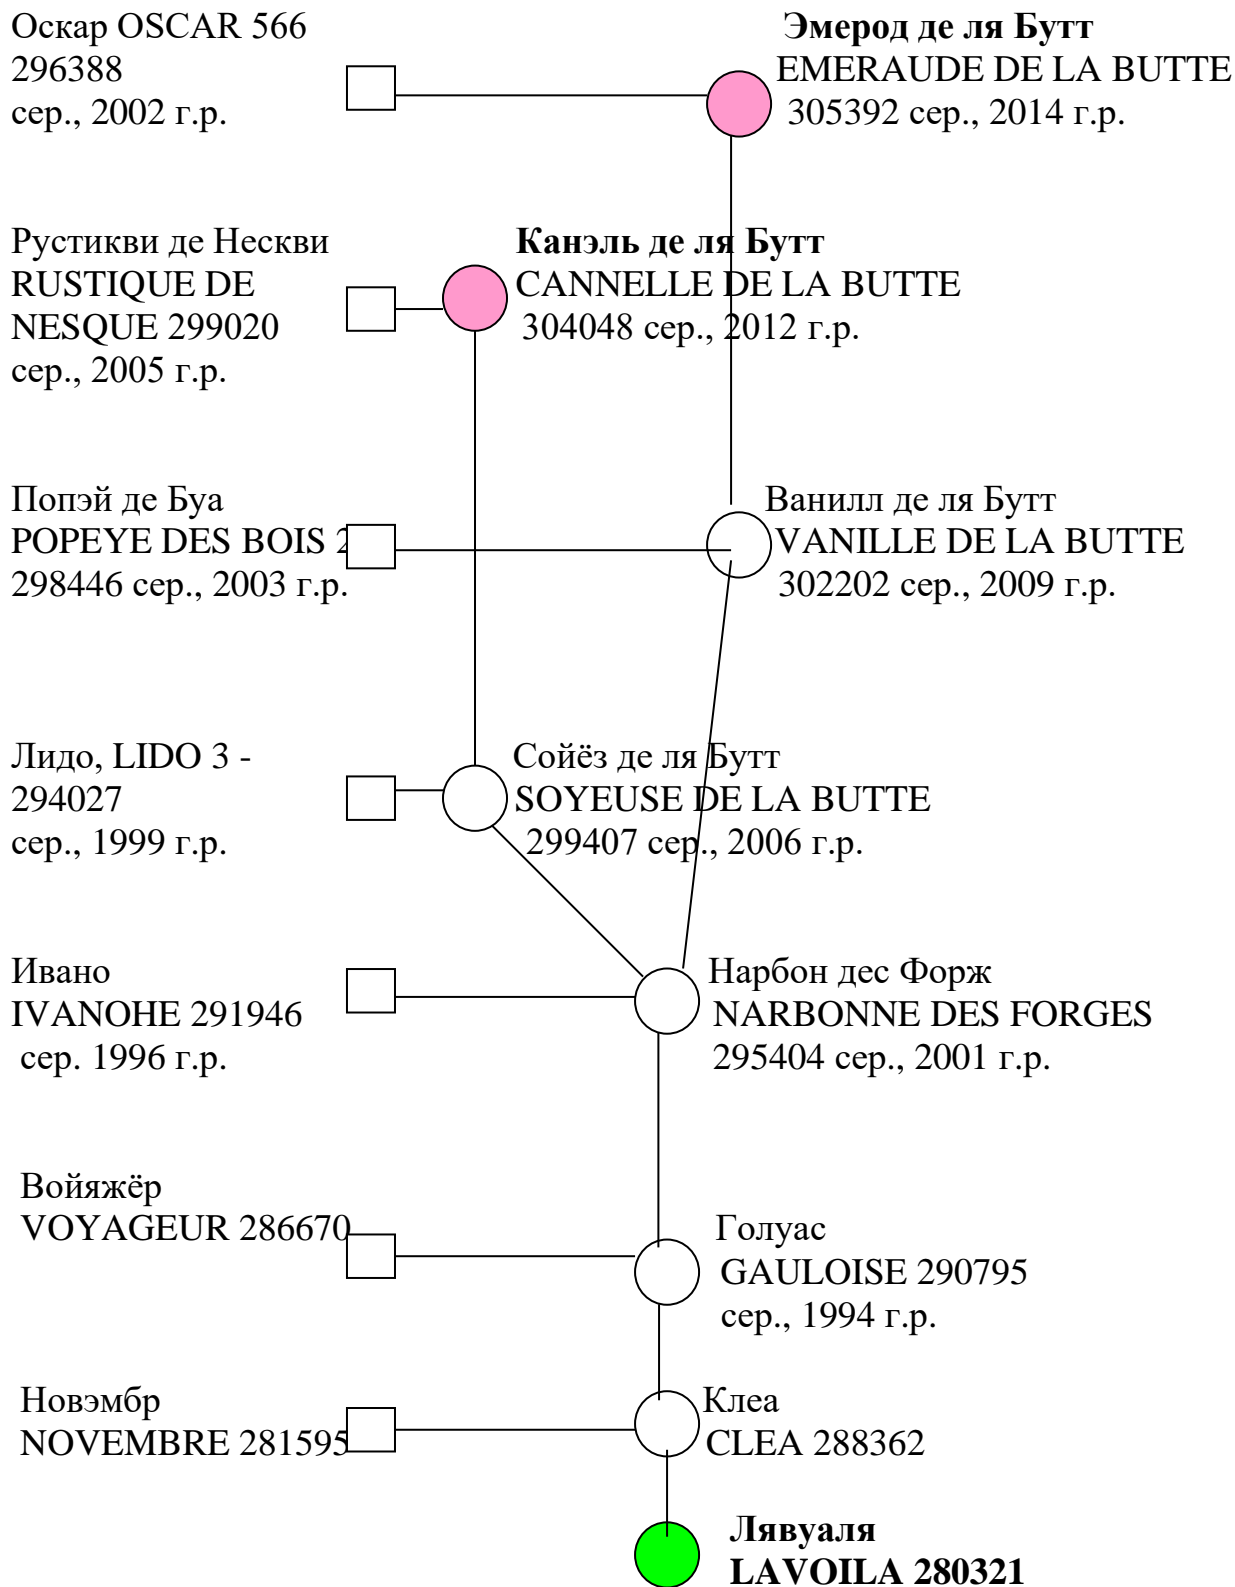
Оскар OSCAR 566 296388 сер., 2002 г.р.

**Эмерод де ля Бутт** EMERAUDE DE LA BUTTE 305392 сер., 2014 г.р.

Рустикви де Нескви RUSTIQUE DE NESQUE 299020 сер., 2005 г.р.

**Канэль де ля Бутт** CANNELLE DE LA BUTTE 304048 сер., 2012 г.р.

Попэй де Буа POPEYE DES BOIS 2 298446 сер., 2003 г.р.

Ванилл де ля Бутт VANILLE DE LA BUTTE 302202 сер., 2009 г.р.

Лидо, LIDO 3 - 294027 сер., 1999 г.р.

Сойёз де ля Бутт SOYEUSE DE LA BUTTE 299407 сер., 2006 г.р.

Ивано IVANOHE 291946 сер. 1996 г.р.

Нарбон дес Форж NARBONNE DES FORGES 295404 сер., 2001 г.р.

Войяжёр VOYAGEUR 286670

Голуас GAULOISE 290795 сер., 1994 г.р.

Новэмбр NOVEMBRE 281595

Клеа CLEA 288362

**Лявуаля LAVOILA 280321**